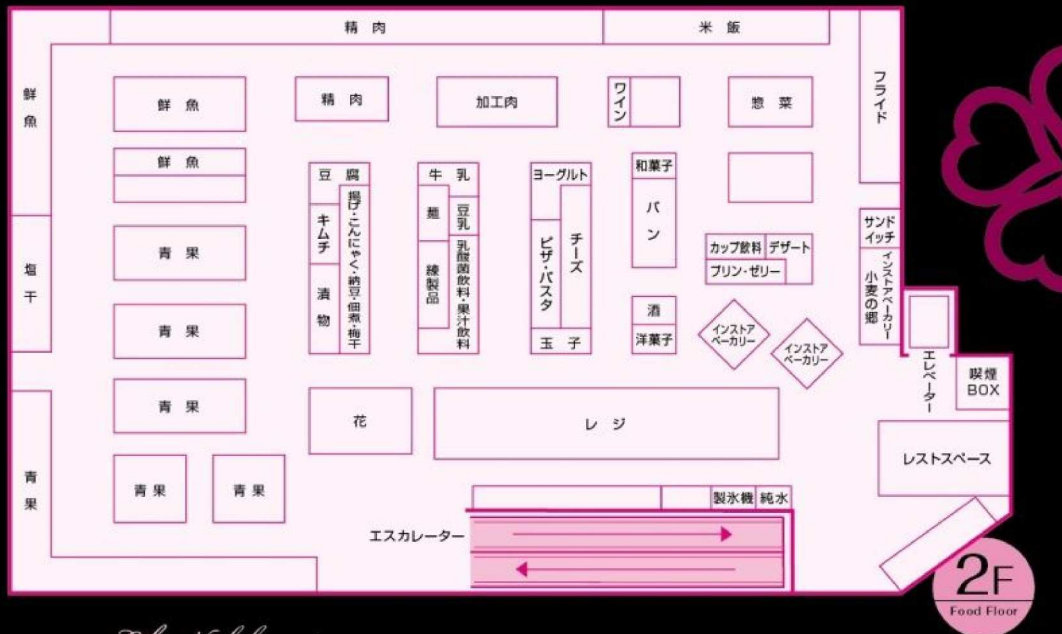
精肉
米飯
鮮魚
鮮魚
鮮魚
精肉
加工肉
ワイン
惣菜
フライ
豆腐
揚げ・こんにゃく・納豆・佃煮・梅干
キムチ
漬物
牛乳
麺
豆乳
乳酸菌飲料・果汁飲料
練製品
ヨーグルト
ピザ・パスタ
チーズ
玉子
和菓子
パン
酒
洋菓子
カップ飲料
デザート
プリン・ゼリー
サンドイッチ
インストアベーカリー小麦の郷
インストアベーカリー
インストアベーカリー
塩干
青果
青果
青果
青果
青果
青果
花
レジ
エレベーター
喫煙BOX
レストスペース
製氷機
純水
エスカレーター
2F
Food Floor